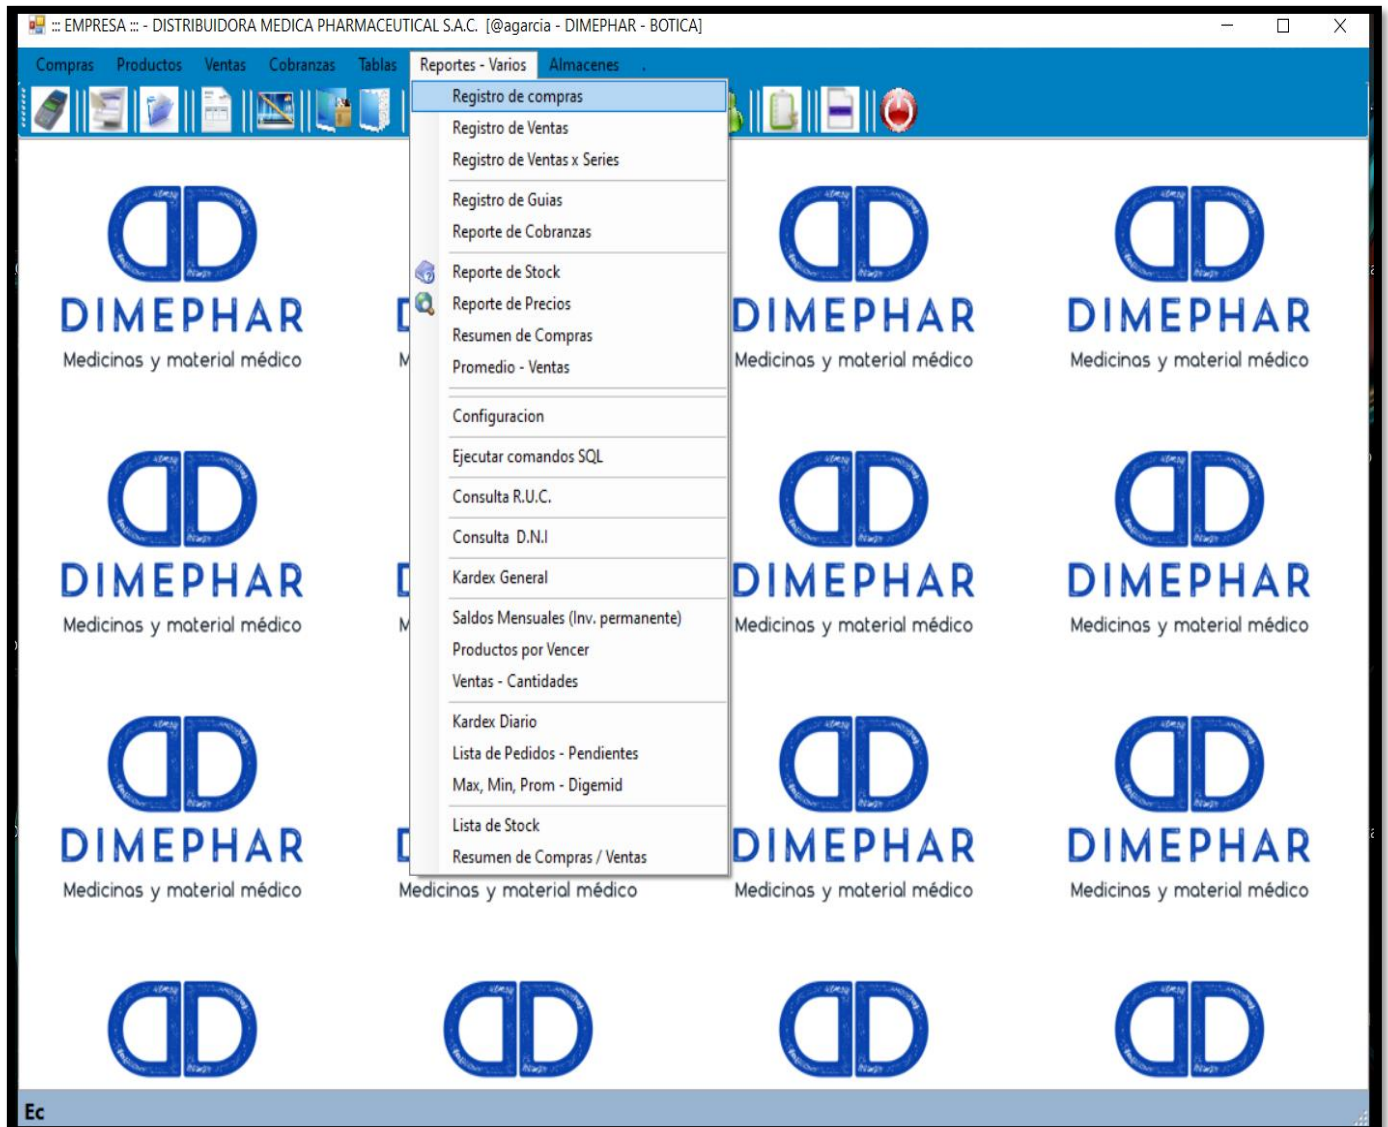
::: EMPRESA ::: - DISTRIBUIDORA MEDICA PHARMACEUTICAL S.A.C. [@agarcia - DIMEPHAR - BOTICA]

Compras Productos Ventas Cobranzas Tablas Reportes - Varios Almacenes .

Registro de compras
Registro de Ventas
Registro de Ventas x Series
Registro de Guias
Reporte de Cobranzas
Reporte de Stock
Reporte de Precios
Resumen de Compras
Promedio - Ventas
Configuracion
Ejecutar comandos SQL
Consulta R.U.C.
Consulta D.N.I
Kardex General
Saldos Mensuales (Inv. permanente)
Productos por Vencer
Ventas - Cantidades
Kardex Diario
Lista de Pedidos - Pendientes
Max, Min, Prom - Digemid
Lista de Stock
Resumen de Compras / Ventas

DIMEPHAR
Medicinas y material médico

DIMEPHAR
Medicinas y material médico

DIMEPHAR
Medicinas y material médico

DIMEPHAR
Medicinas y material médico

DIMEPHAR
Medicinas y material médico

DIMEPHAR
Medicinas y material médico

DIMEPHAR
Medicinas y material médico

DIMEPHAR
Medicinas y material médico

DIMEPHAR
Medicinas y material médico

Medicinas y material médico

Ec